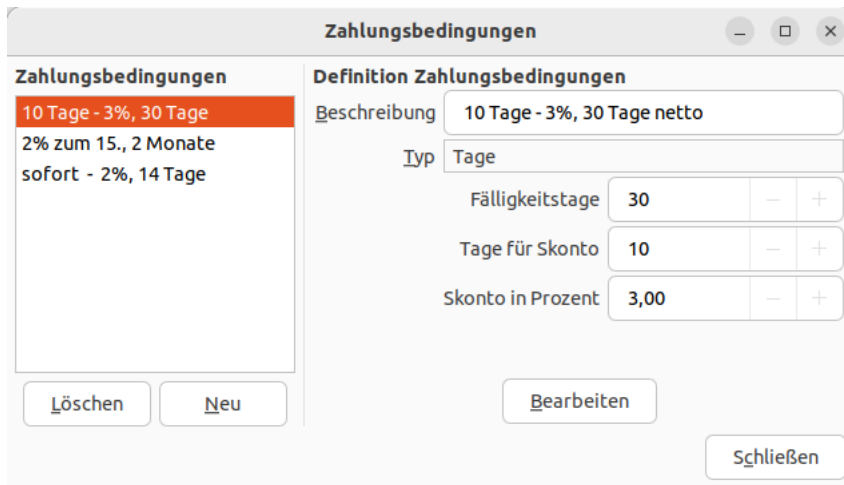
Zahlungsbedingungen

_ □ ×

Zahlungsbedingungen

10 Tage - 3%, 30 Tage
2% zum 15., 2 Monate
sofort - 2%, 14 Tage

Löschen
Neu

Definition Zahlungsbedingungen

Beschreibung 10 Tage - 3%, 30 Tage netto

Typ Tage

Fälligkeitstage 30 − +

Tage für Skonto 10 − +

Skonto in Prozent 3,00 − +

Bearbeiten

Schließen